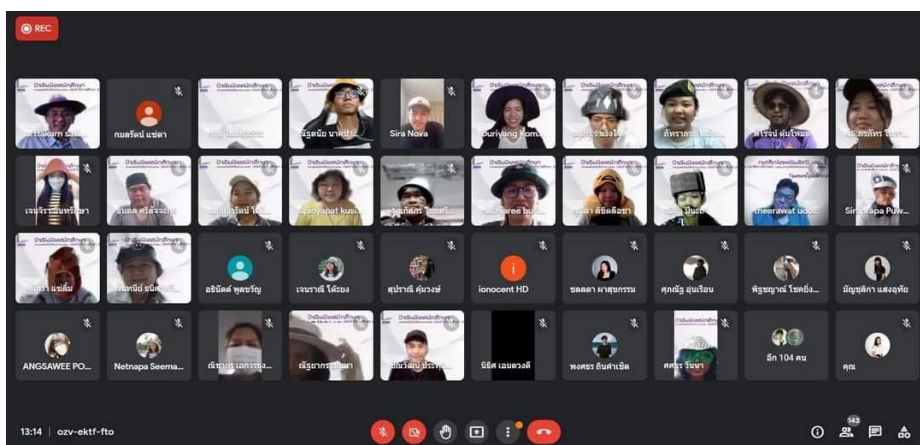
REC

กมลรัตน์ แซ่ตา

Sira Nova

Duriyang Kom...

theerawat udo...

Sirinapa Puw...

อธิบัตต์ พุดขวัญ

เจนรานี โต๊ะยง

สุปราณี คุ้มวงษ์

ionocent HD

ชลลดา ผาสุขกรรม

ศุภณัฐ อุ่นเรือน

พิรุณญาณ์ โชคยิ่ง...

มัญชุลิกา แสงอุทัย

ANGSAWEE PO...

Netnapa Seema...

นิธิศ เอมดวงดี

พงศธร กันคำเชิด

ศศธร วันนา

อีก 104 คน

คุณ

13:14 | ozv-ektf-fto

143